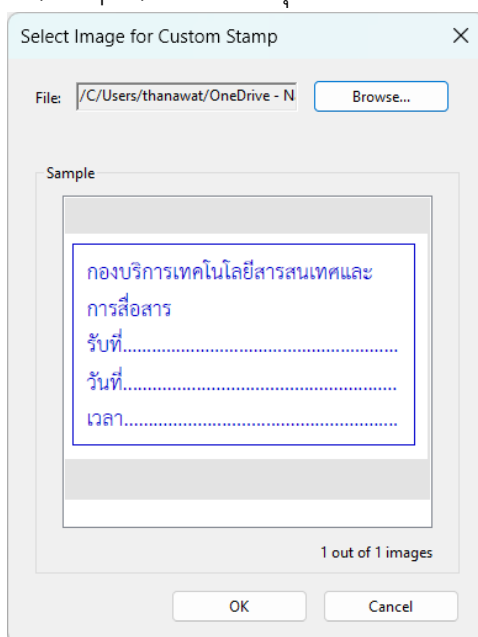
Select Image for Custom Stamp

×

File: /C/Users/thanawat/OneDrive - N

Browse...

Sample

กองบริการเทคโนโลยีสารสนเทศและ การสื่อสาร

รับที่.................................................

วันที่.................................................

เวลา.................................................

1 out of 1 images

OK

Cancel